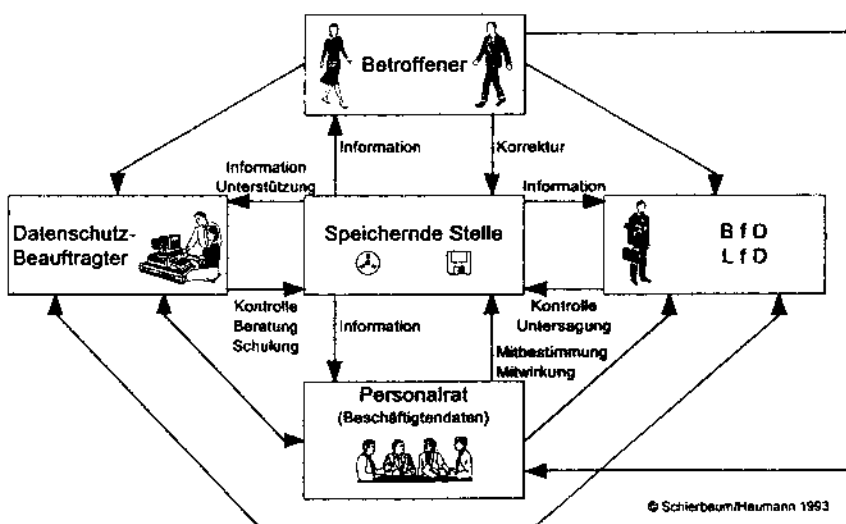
Betroffener

Information

Korrektur

Information
Unterstützung

Information

Datenschutz-
Beauftragter

Speichernde Stelle

B f D
L f D

Kontrolle
Beratung
Schulung

Information

Kontrolle
Untersagung

Mitbestimmung
Mitwirkung

Personalrat
(Beschäftigtendaten)

© Schierbaum/Haumann 1993